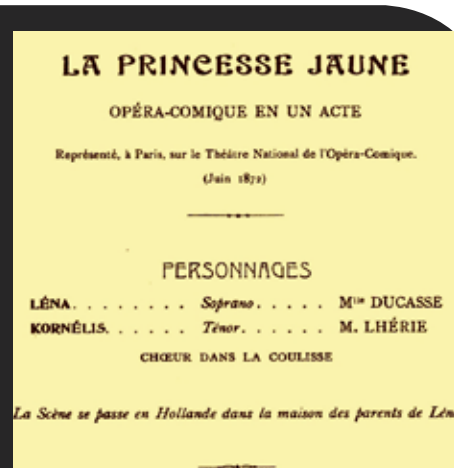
LA PRINCESSE JAUNE

OPÉRA-COMIQUE EN UN ACTE

Représenté, à Paris, sur le Théâtre National de l'Opéra-Comique.
(Juin 1872)

PERSONNAGES

LÉNA. . . . . . . . . *Soprano*. . . . . M$^{lle}$ DUCASSE
KORNÉLIS. . . . . . *Ténor*. . . . . . M. LHÉRIE

CHŒUR DANS LA COULISSE

*La Scène se passe en Hollande dans la maison des parents de Lén*